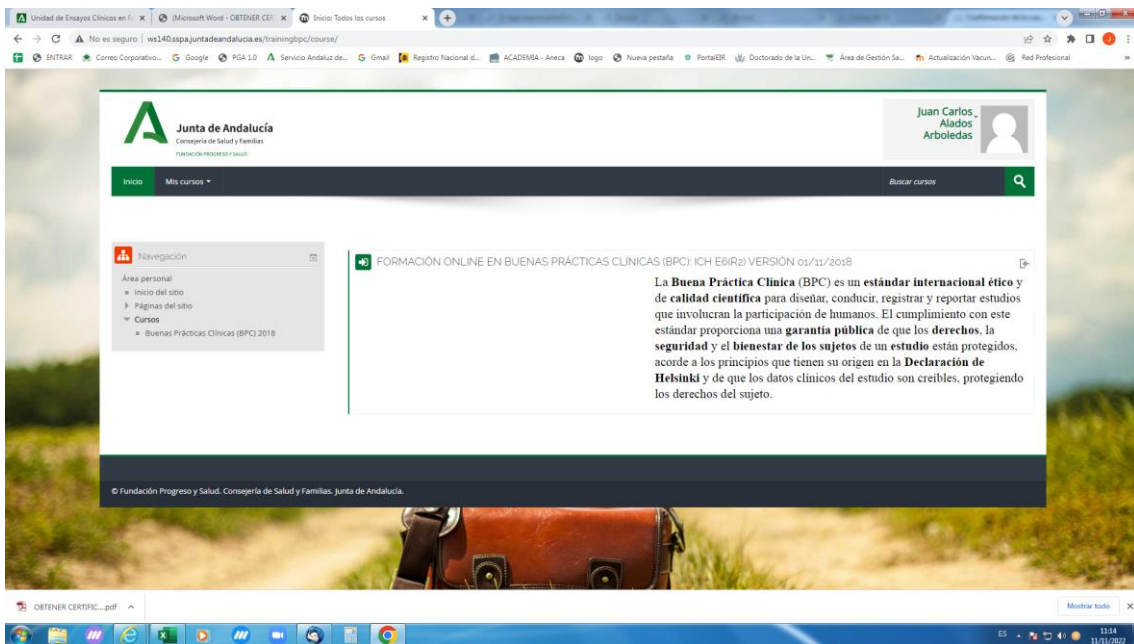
Unidad de Ensayos Clínicos en F... | (Microsoft Word - OBTENER CER... | Inicio: Todos los cursos

No es seguro | ws140.sspa.juntadeandalucia.es/trainingbpc/course/

ENTRAR | Correo Corporativo... | Google | PGA 1.0 | Servicio Andaluz de... | Gmail | Registro Nacional d... | ACADEMIA - Aneca | logo | Nueva pestaña | PortalEIR | Doctorado de la Un... | Área de Gestión Sa... | Actualización Vacun... | Red Profesional

Junta de Andalucía
Consejería de Salud y Familias
FUNDACIÓN PROGRESO Y SALUD

Juan Carlos Alados Arboledas

Inicio | Mis cursos

Buscar cursos

Navegación
Área personal
Inicio del sitio
Páginas del sitio
Cursos
Buenas Prácticas Clínicas (BPC) 2018

FORMACIÓN ONLINE EN BUENAS PRÁCTICAS CLÍNICAS (BPC): ICH E6(R2) VERSIÓN 01/11/2018

La **Buena Práctica Clínica** (BPC) es un **estándar internacional ético** y de **calidad científica** para diseñar, conducir, registrar y reportar estudios que involucran la participación de humanos. El cumplimiento con este estándar proporciona una **garantía pública** de que los **derechos**, la **seguridad** y el **bienestar de los sujetos** de un **estudio** están protegidos, acorde a los principios que tienen su origen en la **Declaración de Helsinki** y de que los datos clínicos del estudio son creíbles, protegiendo los derechos del sujeto.

© Fundación Progreso y Salud. Consejería de Salud y Familias. Junta de Andalucía.

OBTENER CERTIFIC....pdf

Mostrar todo

ES 11:14 11/11/2022